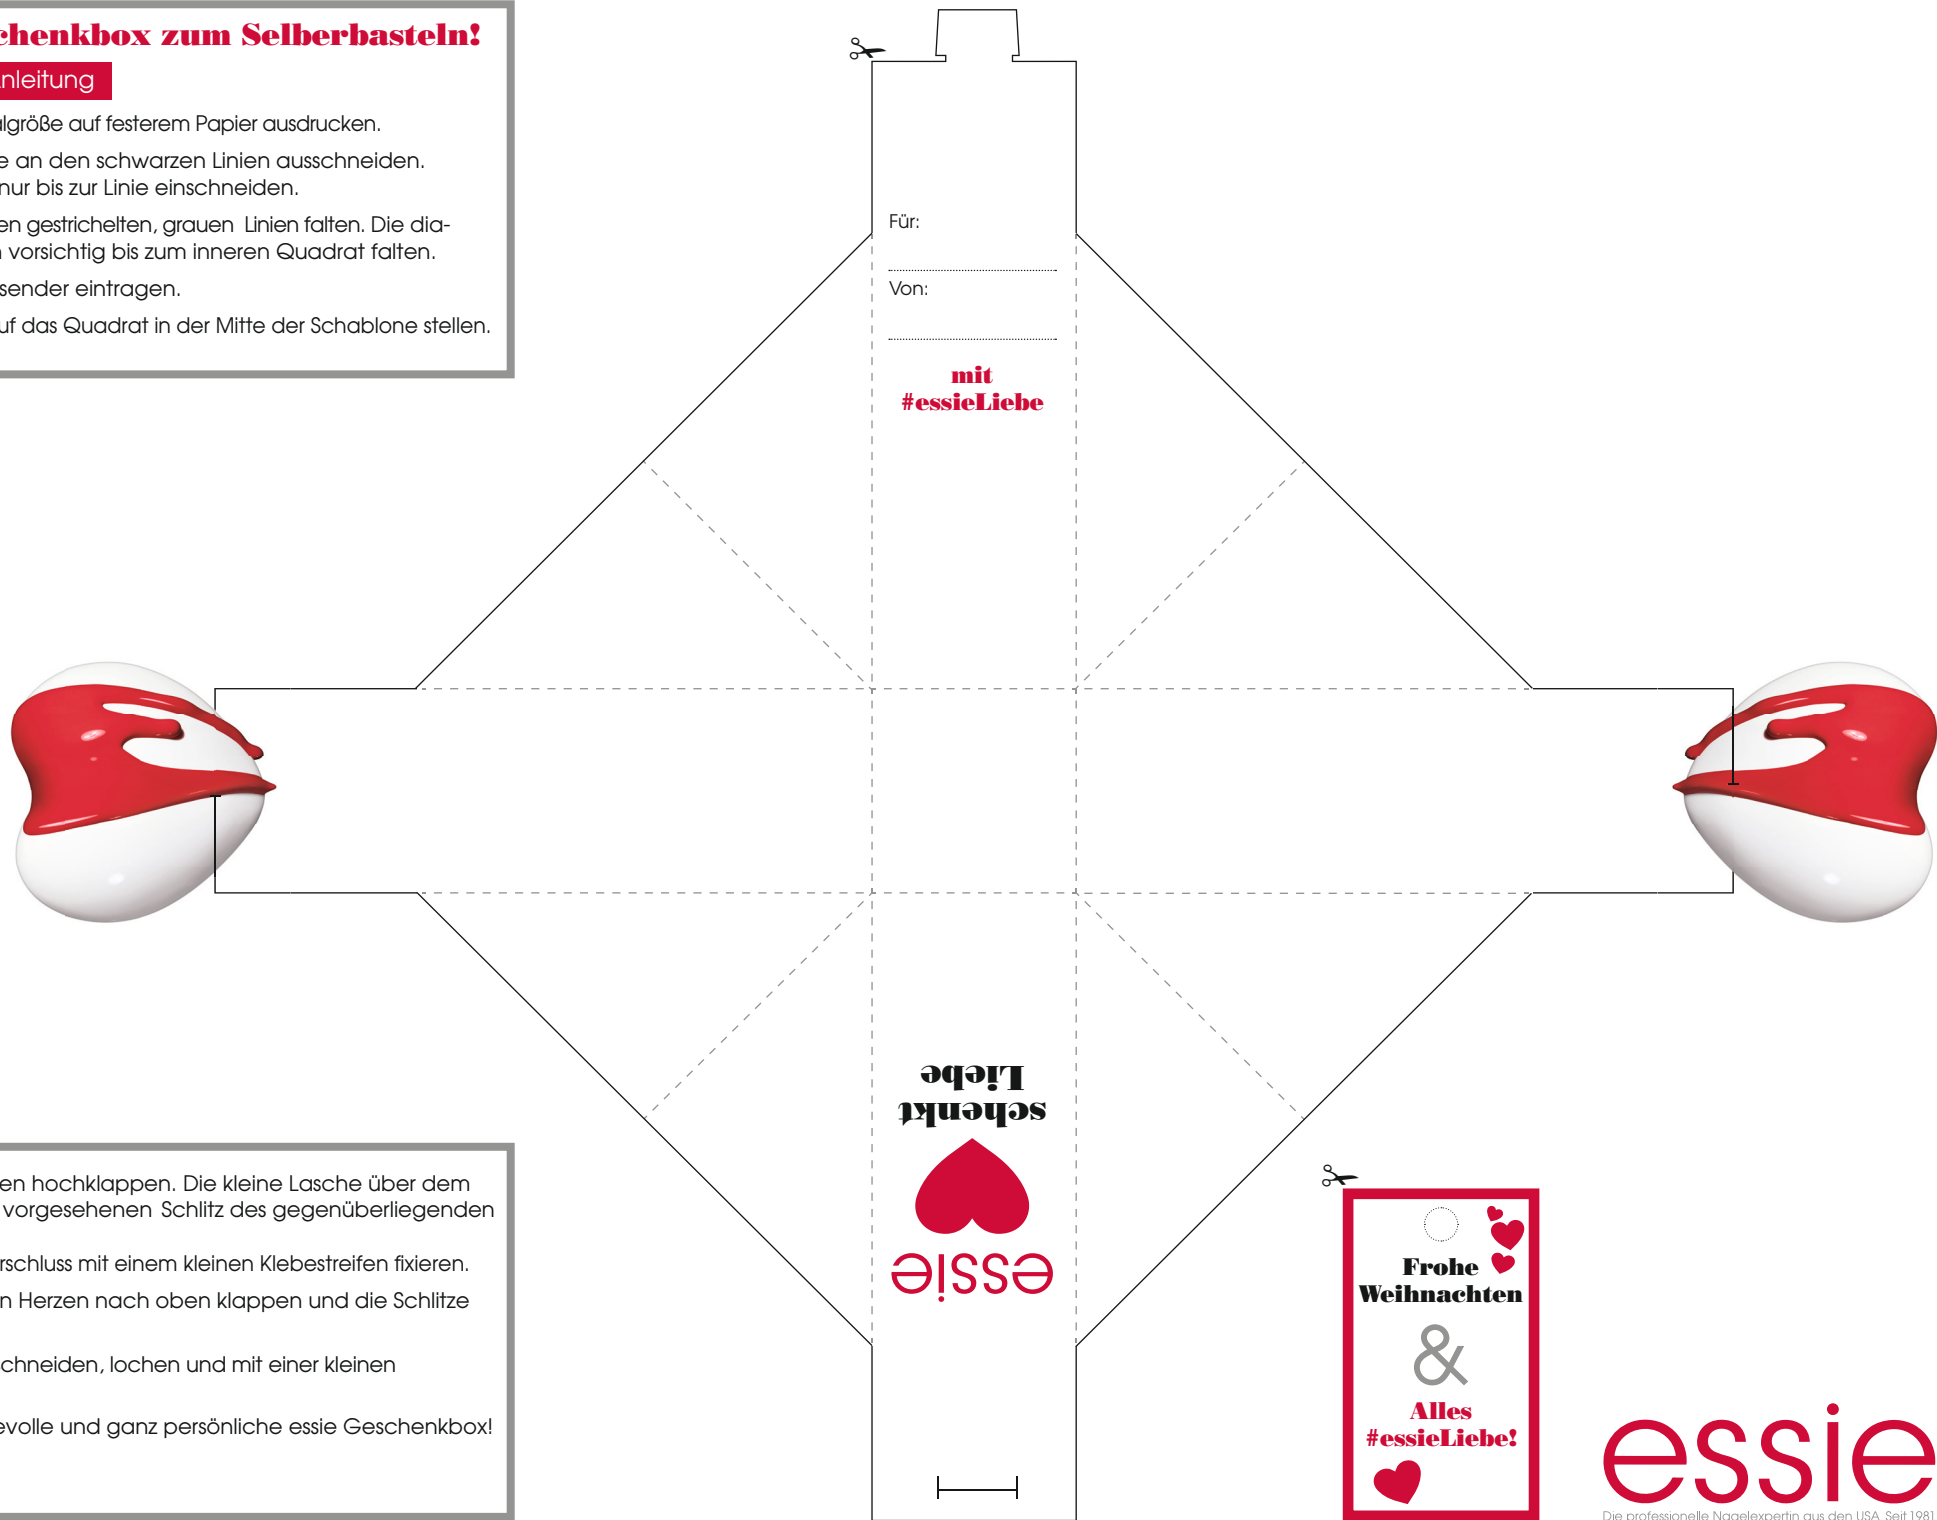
chenkbox zum Selberbasteln!

nleitung

algröße auf festerem Papier ausdrucken.

e an den schwarzen Linien ausschneiden. nur bis zur Linie einschneiden.

en gestrichelten, grauen Linien falten. Die dia- n vorsichtig bis zum inneren Quadrat falten.

sender eintragen.

uf das Quadrat in der Mitte der Schablone stellen.

Für:

Von:

mit #essieLiebe

schenkt Liebe

essie

en hochklappen. Die kleine Lasche über dem vorgesehenen Schlitz des gegenüberliegenden

rschluss mit einem kleinen Klebestreifen fixieren.

n Herzen nach oben klappen und die Schlitze

chneiden, lochen und mit einer kleinen

evolle und ganz persönliche essie Geschenkbox!

Frohe Weihnachten

&

Alles #essieLiebe!

essie

Die professionelle Nagelexpertin aus den USA. Seit 1981